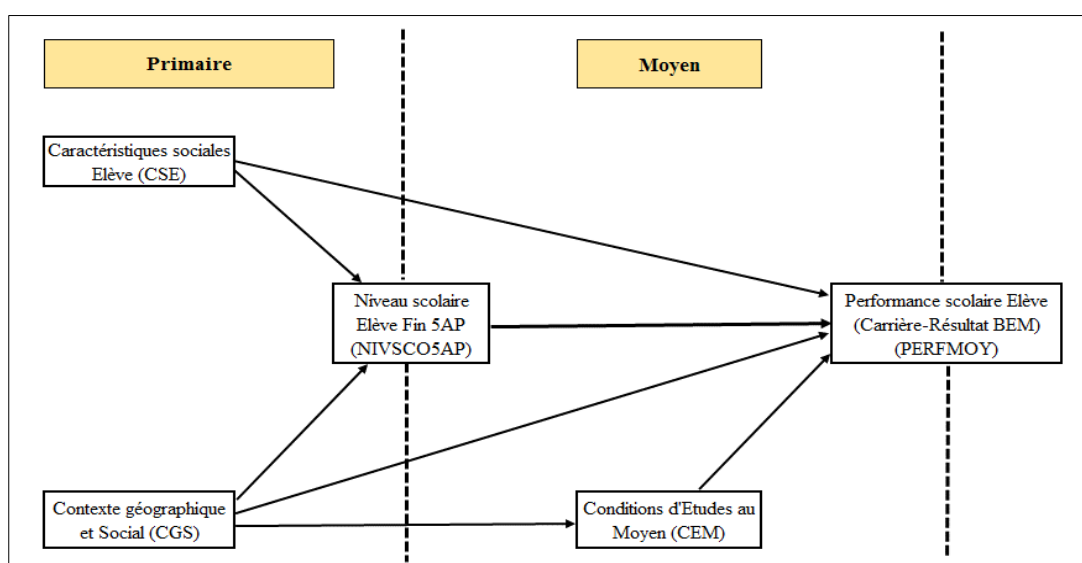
Primaire

Moyen

Caractéristiques sociales Elève (CSE)

Niveau scolaire Elève Fin 5AP (NIVSCO5AP)

Performance scolaire Elève (Carrière-Résultat BEM) (PERFMOY)

Contexte géographique et Social (CGS)

Conditions d'Etudes au Moyen (CEM)